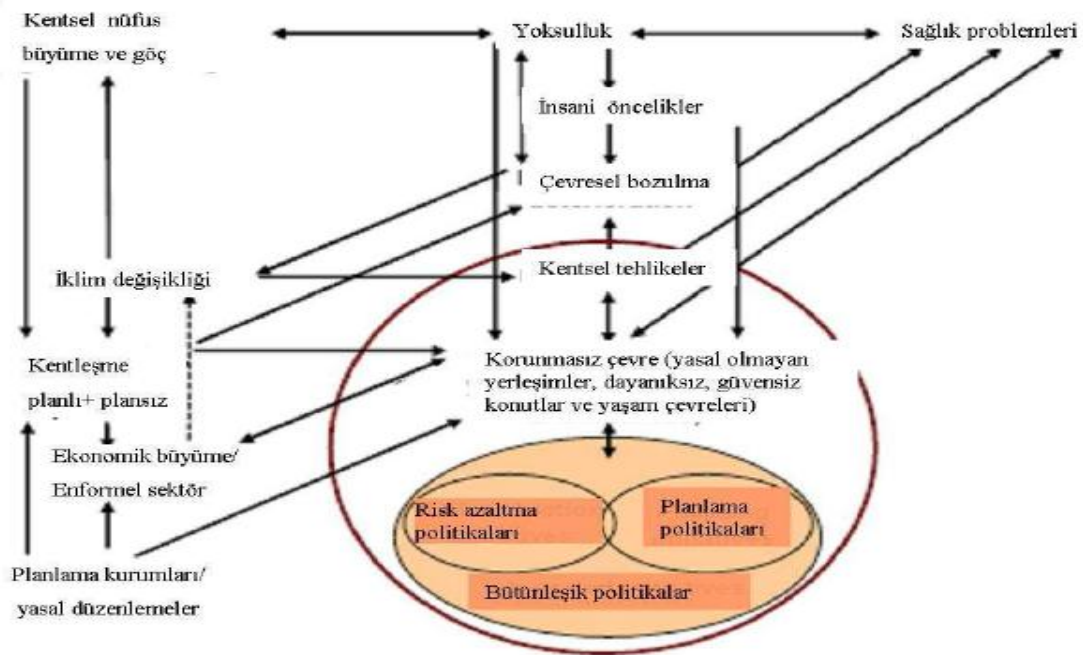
Kentsel nüfus büyüme ve göç

Yoksulluk

Sağlık problemleri

İnsani öncelikler

Çevresel bozulma

İklim değişikliği

Kentsel tehlikeler

Kentleşme planlı+ plansız

Korunmasız çevre (yasal olmayan yerleşimler, dayanıksız, güvensiz konutlar ve yaşam çevreleri)

Ekonomik büyüme/ Enformel sektör

Risk azaltma politikaları

Planlama politikaları

Bütünleşik politikalar

Planlama kurumları/ yasal düzenlemeler